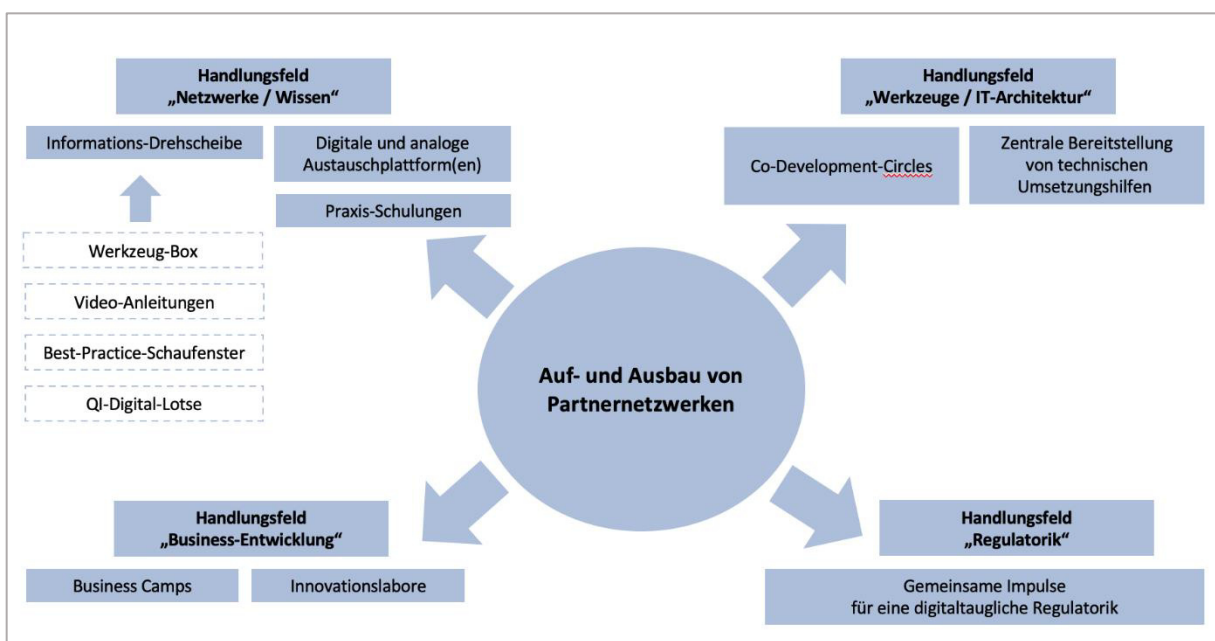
Handlungsfeld
„Netzwerke / Wissen“

Informations-Drehscheibe

Digitale und analoge Austauschplattform(en)

Praxis-Schulungen

Werkzeug-Box

Video-Anleitungen

Best-Practice-Schaufenster

QI-Digital-Lotse

Handlungsfeld
„Werkzeuge / IT-Architektur“

Co-Development-Circles

Zentrale Bereitstellung von technischen Umsetzungshilfen

Auf- und Ausbau von Partnernetzwerken

Handlungsfeld
„Business-Entwicklung“

Business Camps

Innovationslabore

Handlungsfeld
„Regulatorik“

Gemeinsame Impulse für eine digitaltaugliche Regulatorik